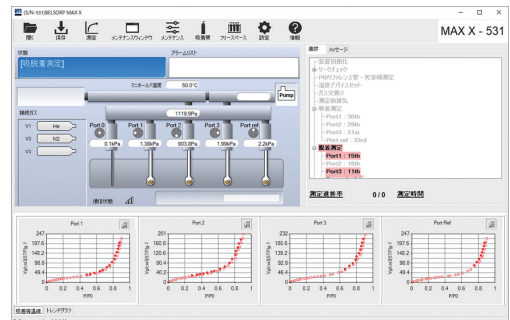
S/N-531 BELSORP MAX X

開く 保存 測定 メンテナンスウィンドウ メンテナンス 吸着質 フリースペース 設定 情報

MAX X - 531

状態

[吸脱着測定]

アラームリスト

マニホールド温度 50.0°C

Pump

1119.9kPa

接続ガス

V1 He

V2 N2

V3

Port 0 Port 1 Port 2 Port 3 Port ref

0.1kPa 1.38kPa 903.8Pa 1.99kPa 2.2kPa

液切状態

選択 メッセージ

装置初期化
リークチェック
P0/フリースペース・死容積測定
温度アダプタセット
吊り交換2
測定前排気
吸着測定
Port1 : 30th
Port2 : 29th
Port3 : 31st
Port ref : 33rd
脱着測定
Port1 : 15th
Port2 : 16th
Port3 : 11th
Port ref : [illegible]

測定進捗率 0/0 測定時間

Port 1

Port 2

Port 3

Port Ref

247
197.6
148.2
98.8
49.4
0

0 0.2 0.4 0.6 0.8 1

P/P0

Va/cm3(STP) g-1

吸着等温線 トレンドグラフ